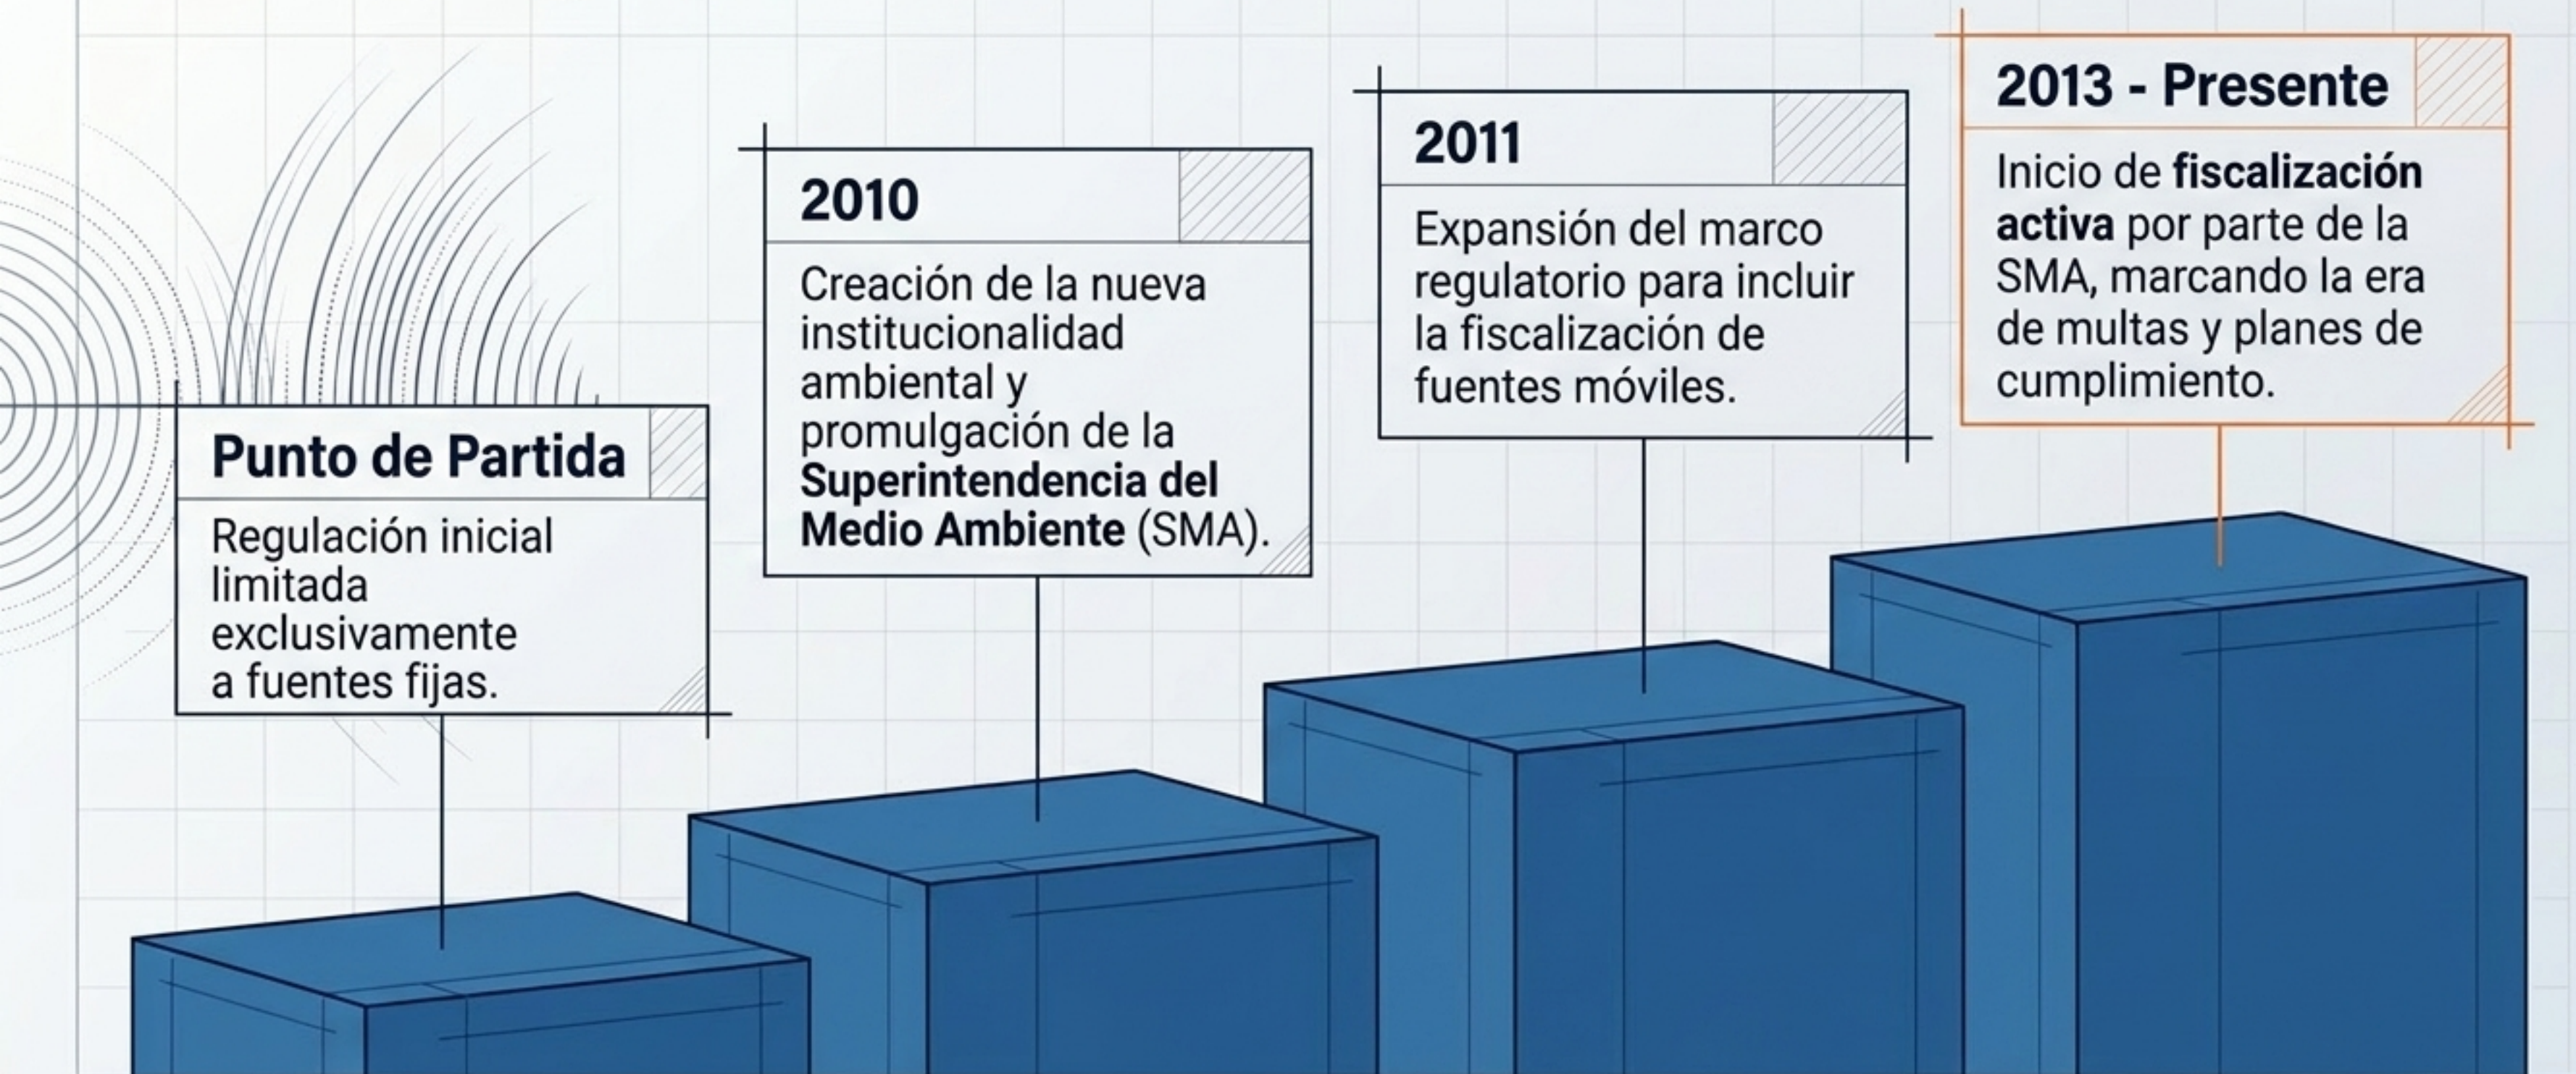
Punto de Partida

Regulación inicial limitada exclusivamente a fuentes fijas.

2010

Creación de la nueva institucionalidad ambiental y promulgación de la Superintendencia del Medio Ambiente (SMA).

2011

Expansión del marco regulatorio para incluir la fiscalización de fuentes móviles.

2013 - Presente

Inicio de fiscalización activa por parte de la SMA, marcando la era de multas y planes de cumplimiento.